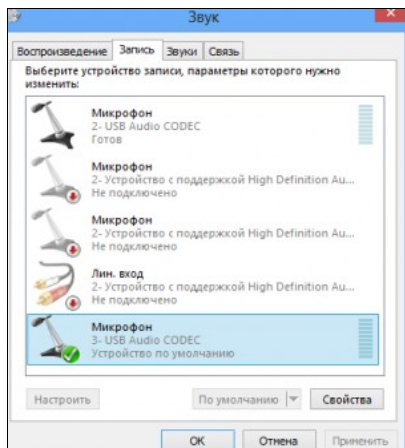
Звук

Воспроизведение | Запись | Звуки | Связь

Выберите устройство записи, параметры которого нужно изменить:

Микрофон
2- USB Audio CODEC
Готов

Микрофон
2- Устройство с поддержкой High Definition Au...
Не подключено

Микрофон
2- Устройство с поддержкой High Definition Au...
Не подключено

Лин. вход
2- Устройство с поддержкой High Definition Au...
Не подключено

Микрофон
3- USB Audio CODEC
Устройство по умолчанию

Настроить | По умолчанию | Свойства

OK | Отмена | Применить